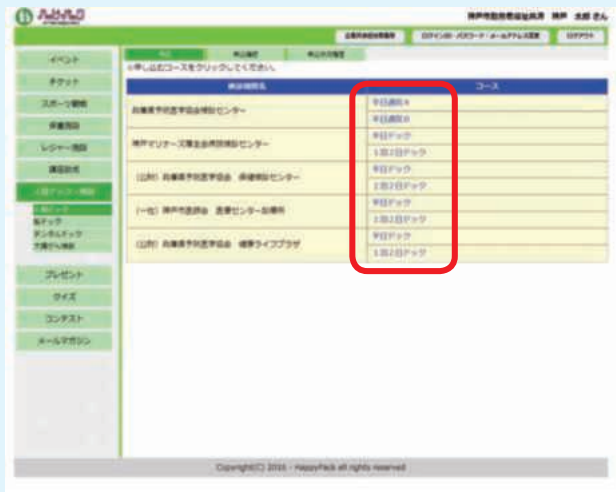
ハピパク

神戸市職員共済組合員用 神戸 太郎 さん

ログアウト

イベント
チケット
スポーツ観戦
食事施設
レジャー施設
宿泊施設
人間ドック・検診
人間ドック
脳ドック
ダイエットドック
大腸がん検診
プレゼント
クイズ
コンテスト
メールマガジン

※申し込むコースをクリックしてください。

| 検診機関名 | コース |
|---|---|
| 兵庫県予防医学協会健診センター | 平日通院A |
| | 平日通院B |
| 神戸マリナーズ厚生会総合検診センター | 平日ドック |
| | 1泊2日ドック |
| (公財) 兵庫県予防医学協会 県健検診センター | 平日ドック |
| | 1泊2日ドック |
| (一社) 神戸市医師会 医療センター診療所 | 平日ドック |
| | 1泊2日ドック |
| (公財) 兵庫県予防医学協会 健康ライフプラザ | 平日ドック |
| | 1泊2日ドック |

Copyright(C) 2016 - HappyPack all rights reserved